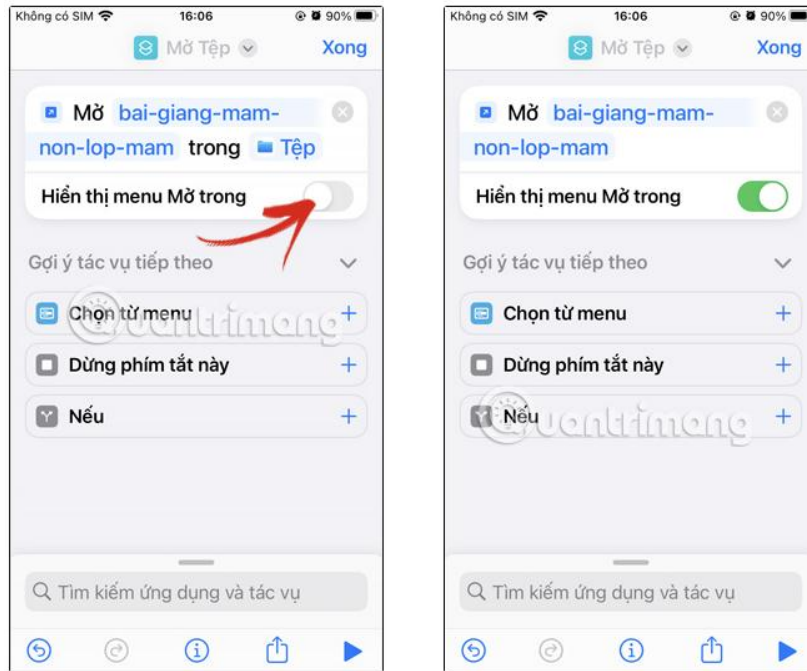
Không có SIM 16:06 90%

Mở Tệp

Xong

Mở bai-giang-mam-non-lop-mam trong Tệp

Hiển thị menu Mở trong

Gợi ý tác vụ tiếp theo

Chọn từ menu +

Dừng phím tắt này +

Nếu +

quantrimang

Tìm kiếm ứng dụng và tác vụ

Không có SIM 16:06 90%

Mở Tệp

Xong

Mở bai-giang-mam-non-lop-mam

Hiển thị menu Mở trong

Gợi ý tác vụ tiếp theo

Chọn từ menu +

Dừng phím tắt này +

Nếu +

quantrimang

Tìm kiếm ứng dụng và tác vụ